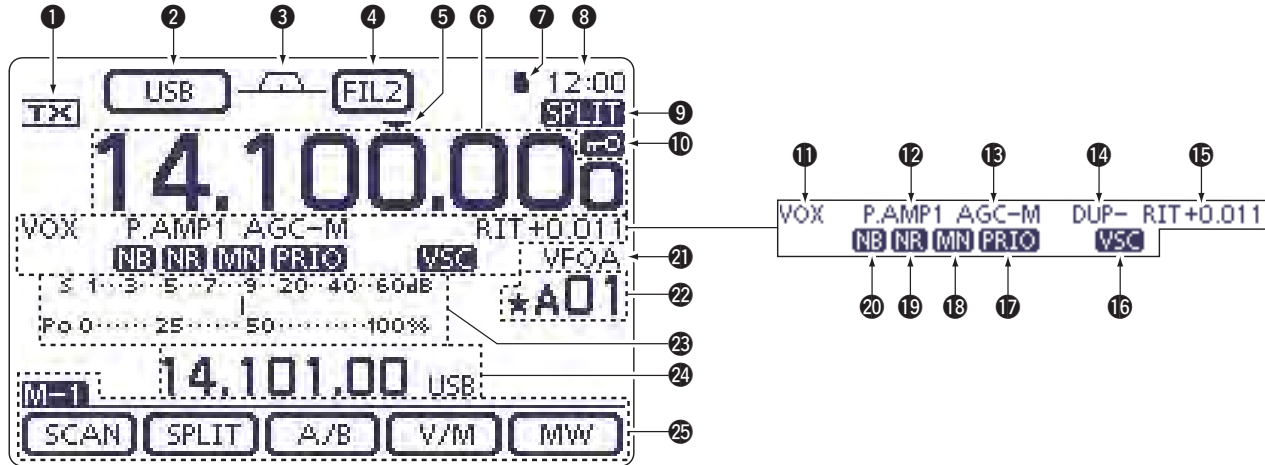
❶ ❷ ❸ ❹ ❺ ❻ ❼ ❽

TX USB FIL2 12:00

SPLIT ❾

14.100.000 ❿

VOX P.AMP1 AGC-M RIT+0.011

NB NR MN PRIO VSC

VFOA ㉑

S 1 3 5 7 9 20 40 60dB

Po 0 25 50 100%

★A01 ㉒

㉓

14.101.00 USB ㉔

M-1

SCAN SPLIT A/B V/M MW ㉕

⓫ ⓬ ⓭ ⓮ ⓯

VOX P.AMP1 AGC-M DUP- RIT+0.011

NB NR MN PRIO VSC

⓴ ⓳ ⓲ ⓱ ⓰